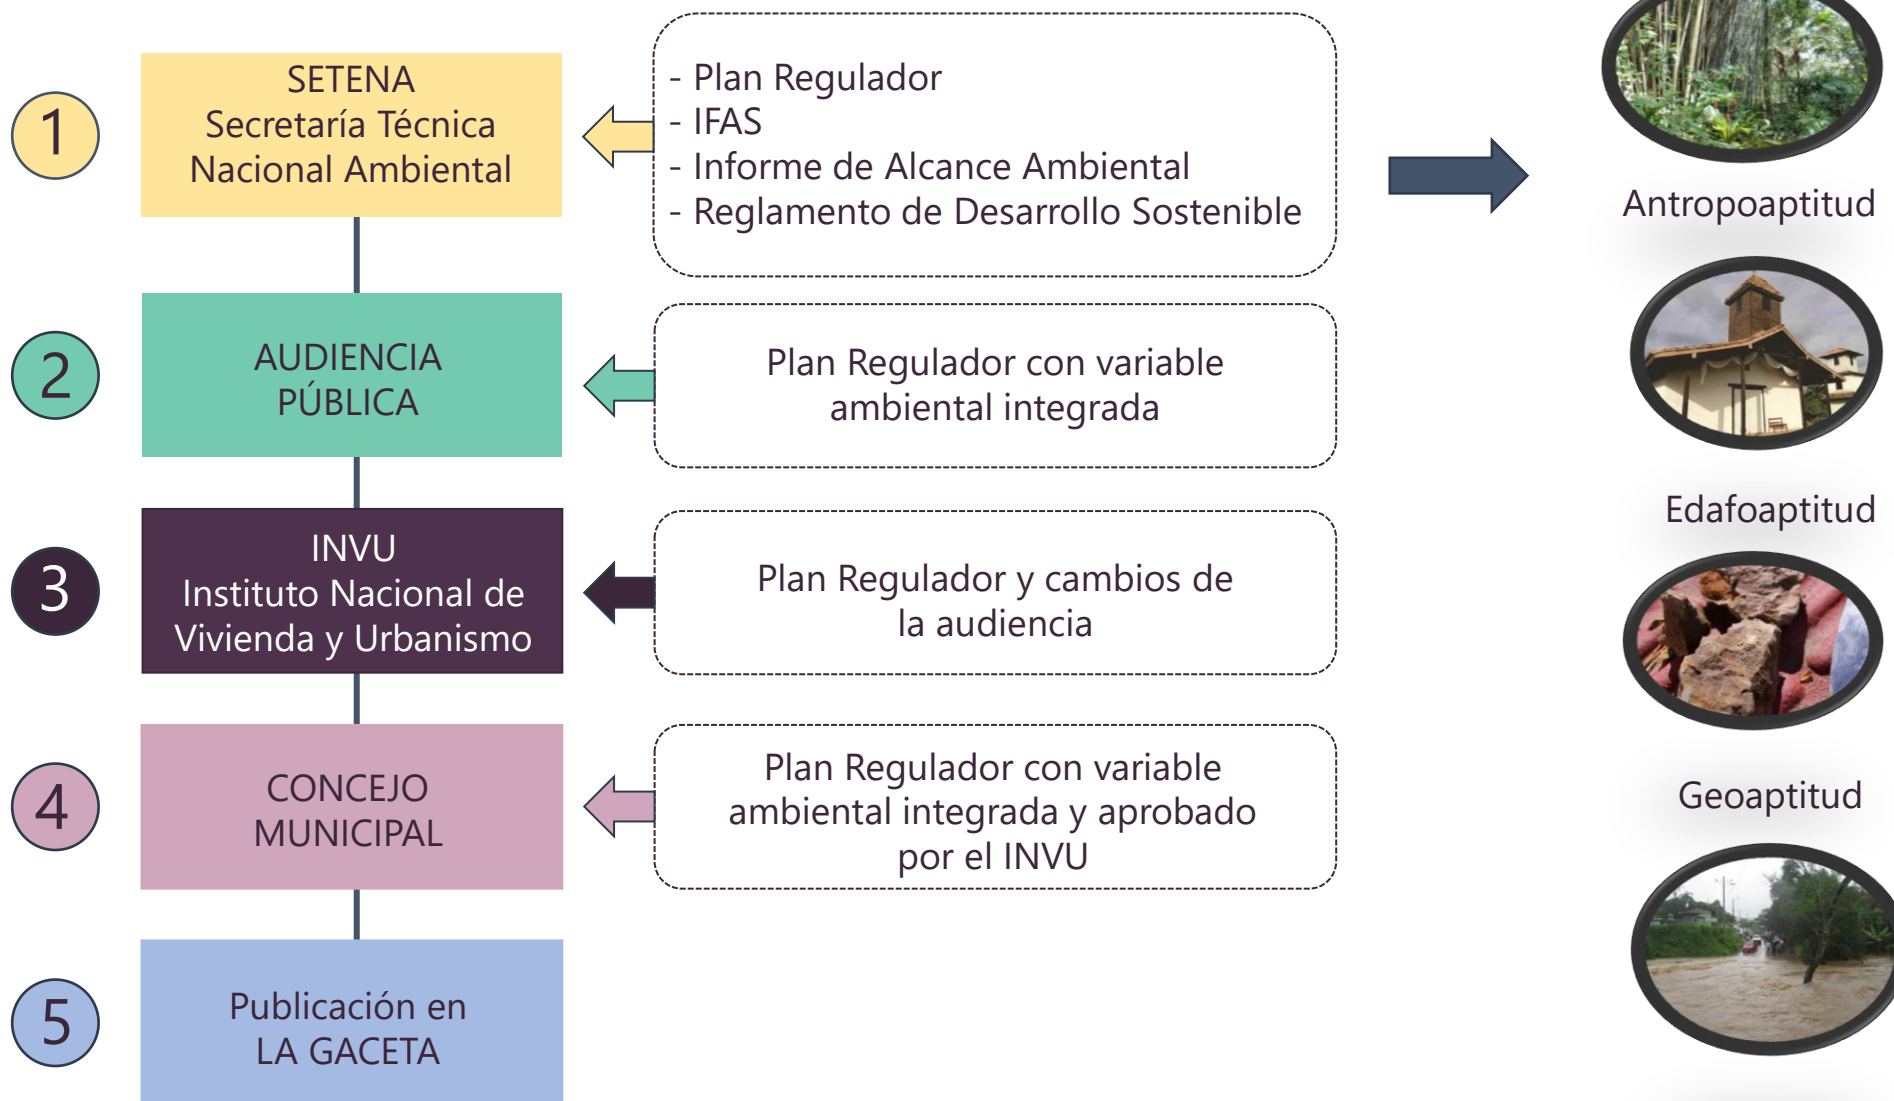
1

SETENA
Secretaría Técnica
Nacional Ambiental

- Plan Regulador
- IFAS
- Informe de Alcance Ambiental
- Reglamento de Desarrollo Sostenible

Antropoaptitud

2

AUDIENCIA
PÚBLICA

Plan Regulador con variable ambiental integrada

Edafoaptitud

3

INVU
Instituto Nacional de Vivienda y Urbanismo

Plan Regulador y cambios de la audiencia

4

CONCEJO
MUNICIPAL

Plan Regulador con variable ambiental integrada y aprobado por el INVU

Geoaptitud

5

Publicación en
LA GACETA